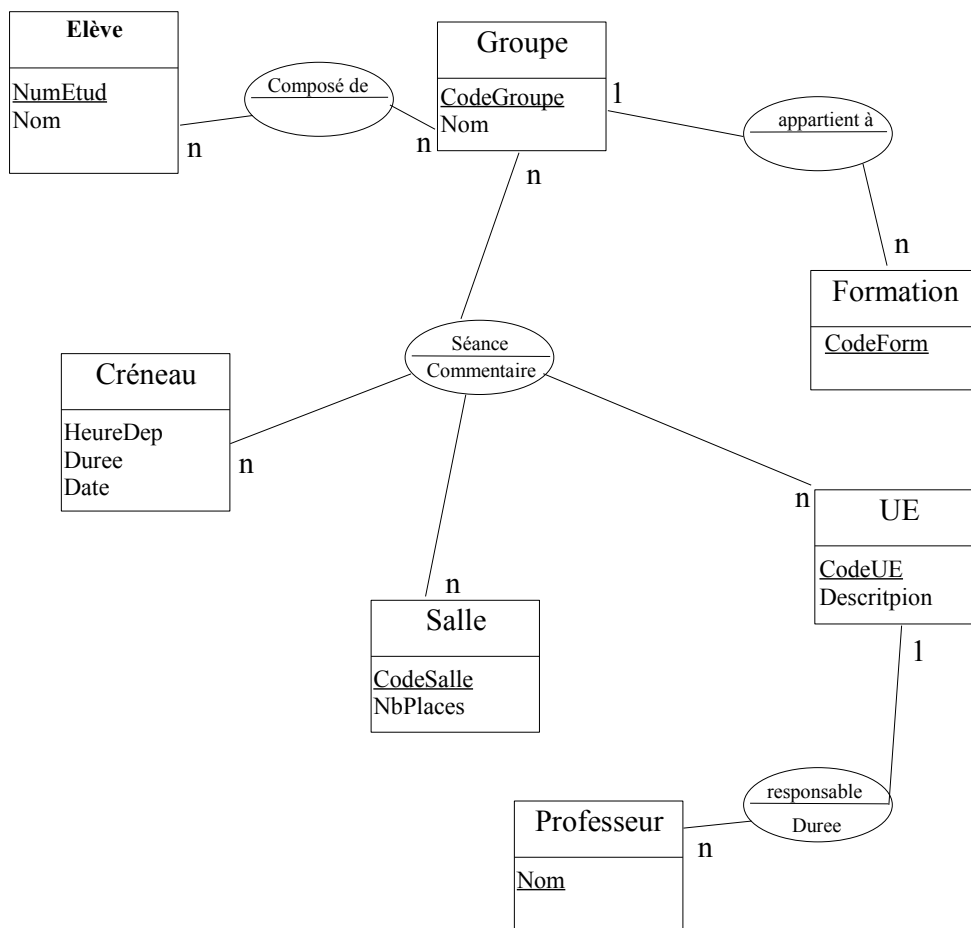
Elève

NumEtud
Nom

Composé de

n

n

Groupe

CodeGroupe
Nom

1

appartient à

n

n

Formation

CodeForm

Créneau

HeureDep
Duree
Date

Séance
Commentaire

n

n

UE

CodeUE
Descritpion

n

Salle

CodeSalle
NbPlaces

1

responsable
Duree

Professeur

Nom

n